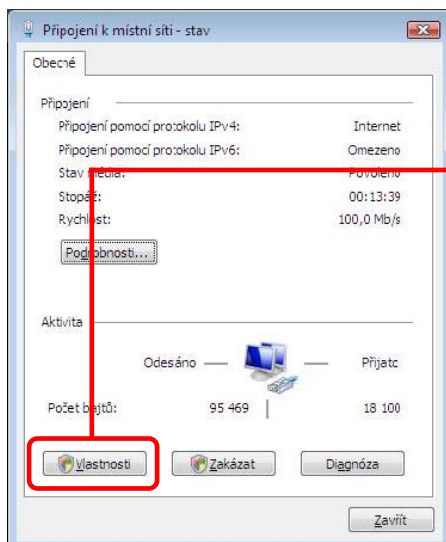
Připojení k místní síti - stav

Obecné

Připojení

Připojení pomocí protokolu IPv4: Internet

Připojení pomocí protokolu IPv6: Omezeno

Stav média: Povoleno

Stopáž: 00:13:39

Rychlost: 100,0 Mb/s

Podrobnosti...

Aktivita

Odesáno — Přijato

Počet bajtů: 95 469 | 18 100

Vlastnosti Zakázat Diagnóza

Zavřít